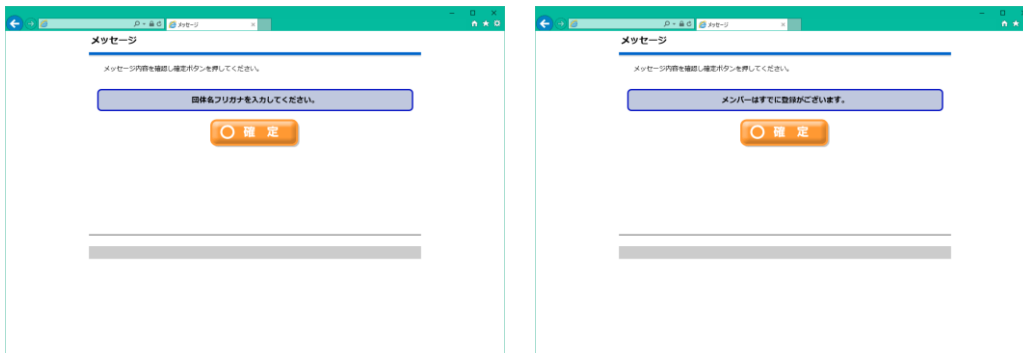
メッセージ

メッセージ

メッセージ内容を確認し確定ボタンを押してください。

団体名フリガナを入力してください。

確 定

メッセージ

メッセージ

メッセージ内容を確認し確定ボタンを押してください。

メンバーはすでに登録がございます。

確 定